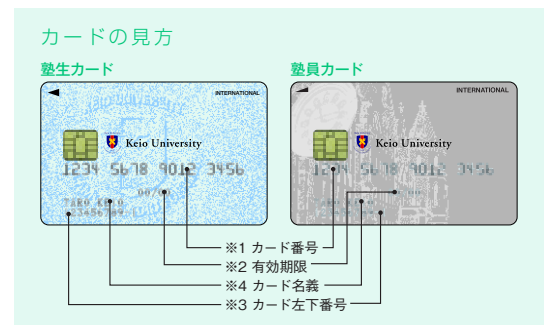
カードの見方

塾生カード

INTERNATIONAL

Keio University

1234 5678 9012 3456

00/00

TARO KEIO
123456789-1

塾員カード

INTERNATIONAL

Keio University

1234 5678 9012 3456

※1 カード番号
※2 有効期限
※4 カード名義
※3 カード左下番号